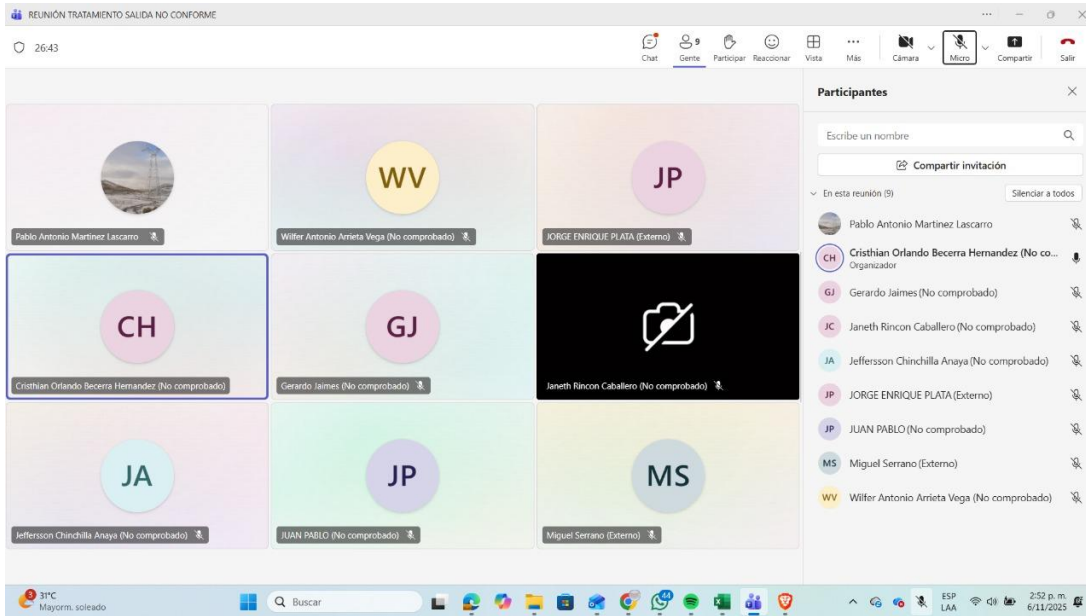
REUNIÓN TRATAMIENTO SALIDA NO CONFORME

26:43

Chat Gente 9 Participar Reaccionar Vista Más Cámara Micro Compartir Salir

WV

JP

Pablo Antonio Martinez Lascarro

Wilfer Antonio Arrieta Vega (No comprobado)

JORGE ENRIQUE PLATA (Externo)

CH

GJ

Cristhian Orlando Becerra Hernandez (No comprobado)

Gerardo Jaimes (No comprobado)

Janeth Rincon Caballero (No comprobado)

JA

JP

MS

Jeffersson Chinchilla Anaya (No comprobado)

JUAN PABLO (No comprobado)

Miguel Serrano (Externo)

Participantes

Escribe un nombre

Compartir invitación

En esta reunión (9)

Silenciar a todos

Pablo Antonio Martinez Lascarro

CH Cristhian Orlando Becerra Hernandez (No co...
Organizador

GJ Gerardo Jaimes (No comprobado)

JC Janeth Rincon Caballero (No comprobado)

JA Jeffersson Chinchilla Anaya (No comprobado)

JP JORGE ENRIQUE PLATA (Externo)

JP JUAN PABLO (No comprobado)

MS Miguel Serrano (Externo)

WV Wilfer Antonio Arrieta Vega (No comprobado)

31°C
Mayorm. soleado

Buscar

44

ESP
LAA

2:52 p. m.
6/11/2025